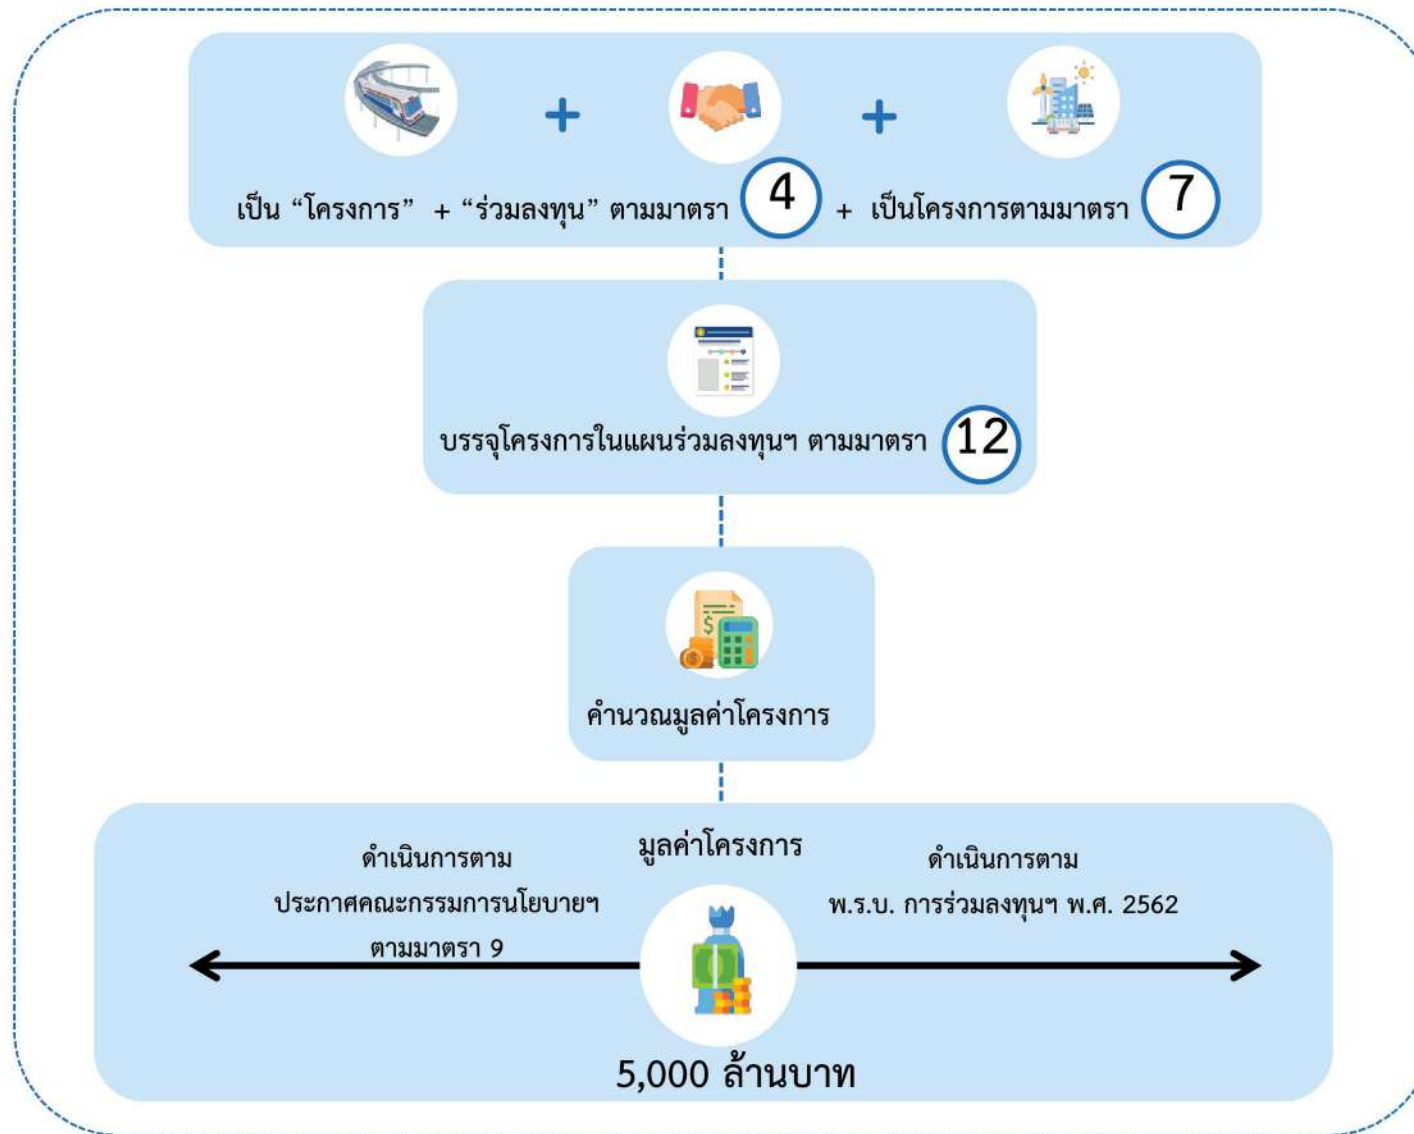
+ +

เป็น "โครงการ" + "ร่วมลงทุน" ตามมาตรา 4 + เป็นโครงการตามมาตรา 7

บรรจุโครงการในแผนร่วมลงทุนฯ ตามมาตรา 12

คำนวณมูลค่าโครงการ

มูลค่าโครงการ

ดำเนินการตาม ประกาศคณะกรรมการนโยบายฯ ตามมาตรา 9

ดำเนินการตาม พ.ร.บ. การร่วมลงทุนฯ พ.ศ. 2562

5,000 ล้านบาท